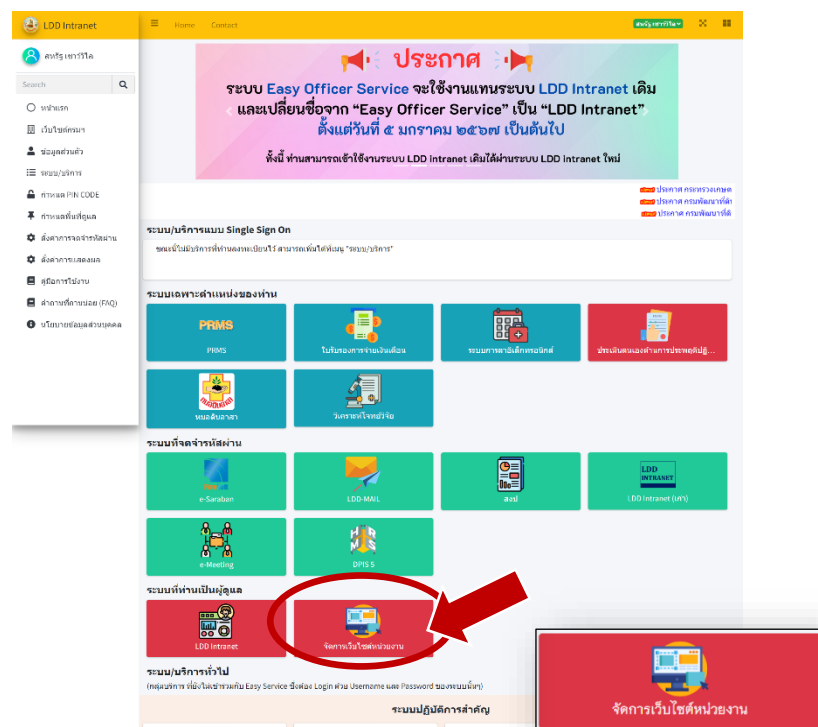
LDD Intranet

สหรัฐ เขาวิไล

Search

หน้าแรก
เว็บไซต์กรมฯ
ข้อมูลส่วนตัว
ระบบ/บริการ
กำหนด PIN CODE
กำหนดพื้นที่ดูแล
ตั้งค่าการจดจำรหัสผ่าน
ตั้งค่าการแสดงผล
คู่มือการใช้งาน
คำถามที่พบบ่อย (FAQ)
นโยบายข้อมูลส่วนบุคคล

Home Contact

สหรัฐ เขาวิไล

ประกาศ

ระบบ Easy Officer Service จะใช้งานแทนระบบ LDD Intranet เดิม และเปลี่ยนชื่อจาก "Easy Officer Service" เป็น "LDD Intranet" ตั้งแต่วันที่ ๕ มกราคม ๒๕๖๗ เป็นต้นไป

ทั้งนี้ ท่านสามารถเข้าใช้งานระบบ LDD Intranet เดิมได้ผ่านระบบ LDD Intranet ใหม่

ประกาศ กระทรวงเกษตร
ประกาศ กรมพัฒนาที่ดิ
ประกาศ กรมพัฒนาที่ดิ

ระบบ/บริการแบบ Single Sign On

ขณะนี้ไม่มีบริการที่ท่านลงทะเบียนไว้ สามารถเพิ่มได้ที่เมนู "ระบบ/บริการ"

ระบบเฉพาะตำแหน่งของท่าน

PRMS
PRMS
ใบรับรองการจ่ายเงินเดือน
ระบบการลาอิเล็กทรอนิกส์
ประเมินตนเองด้านการประพฤติปฏิ...
หมอดินอาสา
วิเคราะห์โจทย์วิจัย

ระบบที่จดจำรหัสผ่าน

e-Saraban
LDD-MAIL
สจป
LDD INTRANET
LDD Intranet (เก่า)
e-Meeting
DPIS 5

ระบบที่ท่านเป็นผู้ดูแล

LDD Intranet
จัดการเว็บไซต์หน่วยงาน

ระบบ/บริการทั่วไป
(กลุ่มบริการ ที่ยังไม่ได้เชื่อมกับ Easy Service ซึ่งต้อง Login ด้วย Username และ Password ของระบบนั้นๆ)

ระบบปฏิบัติการสำคัญ

จัดการเว็บไซต์หน่วยงาน